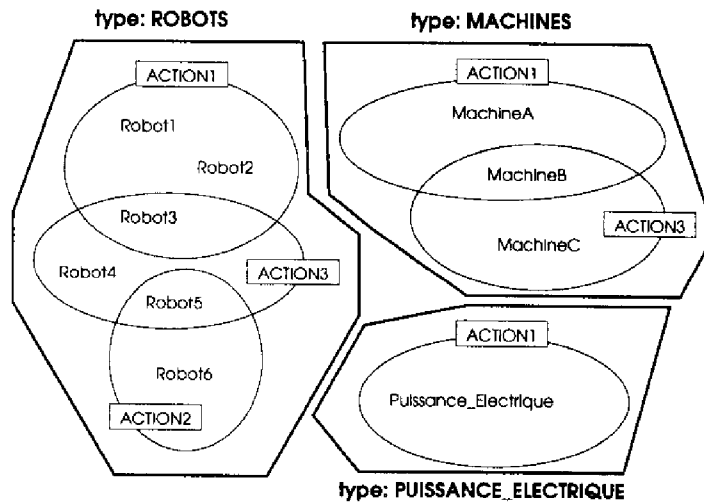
type: ROBOTS

ACTION1

Robot1

Robot2

Robot3

Robot4

ACTION3

Robot5

Robot6

ACTION2

type: MACHINES

ACTION1

MachineA

MachineB

MachineC

ACTION3

ACTION1

Puissance_Electrique

type: PUISSANCE_ELECTRIQUE